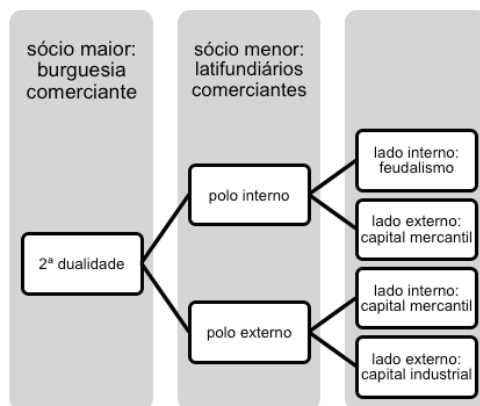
sócio maior: burguesia comerciante

sócio menor: latifundiários comerciantes

2ª dualidade

polo interno

polo externo

lado interno: feudalismo

lado externo: capital mercantil

lado interno: capital mercantil

lado externo: capital industrial